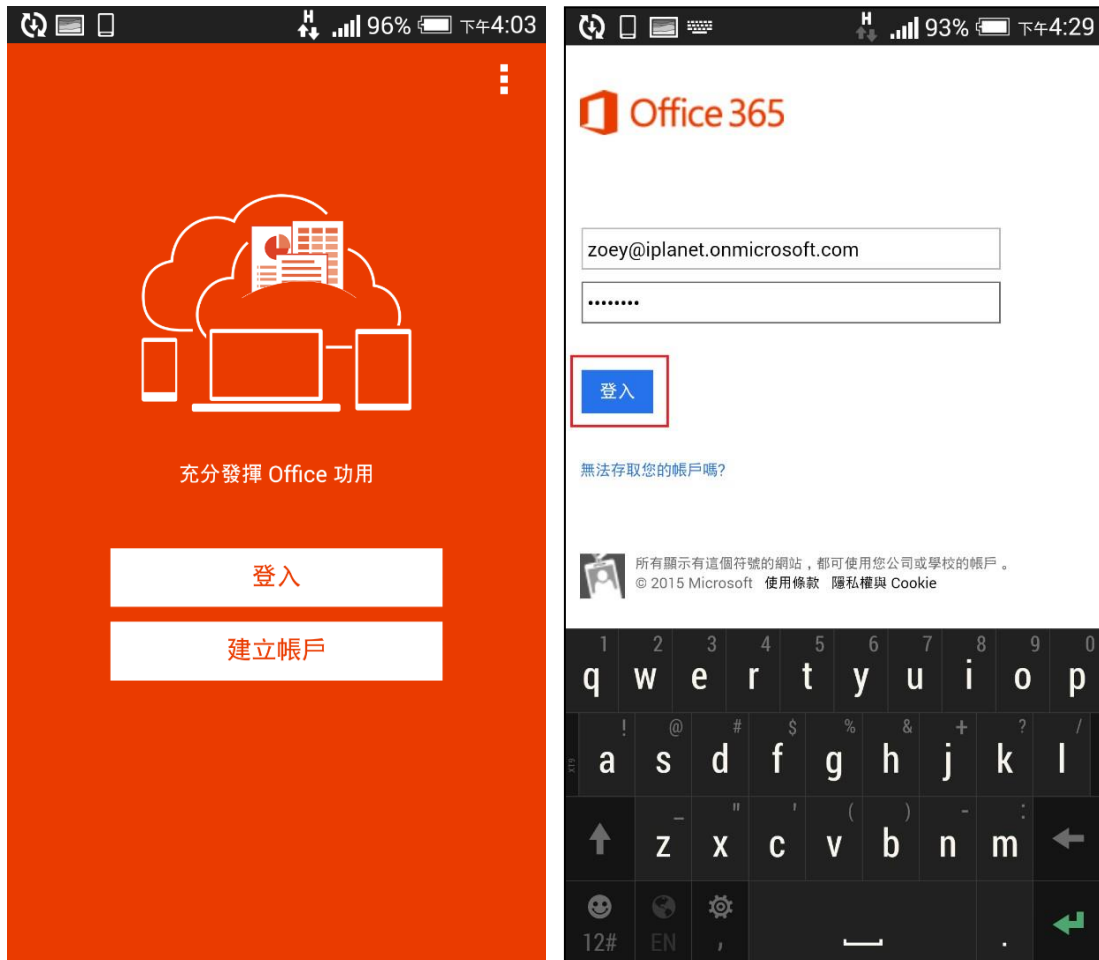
H 96% 下午4:03

充分發揮 Office 功用

登入

建立帳戶

H 93% 下午4:29

Office 365

zoey@iplanet.onmicrosoft.com

••••••••

登入

無法存取您的帳戶嗎?

所有顯示有這個符號的網站，都可使用您公司或學校的帳戶 。
© 2015 Microsoft 使用條款 隱私權與 Cookie

1 2 3 4 5 6 7 8 9 0
q w e r t y u i o p
! @ # $ % & + ? /
a s d f g h j k l
_ " ' ( ) - :
z x c v b n m
12# EN ,
.